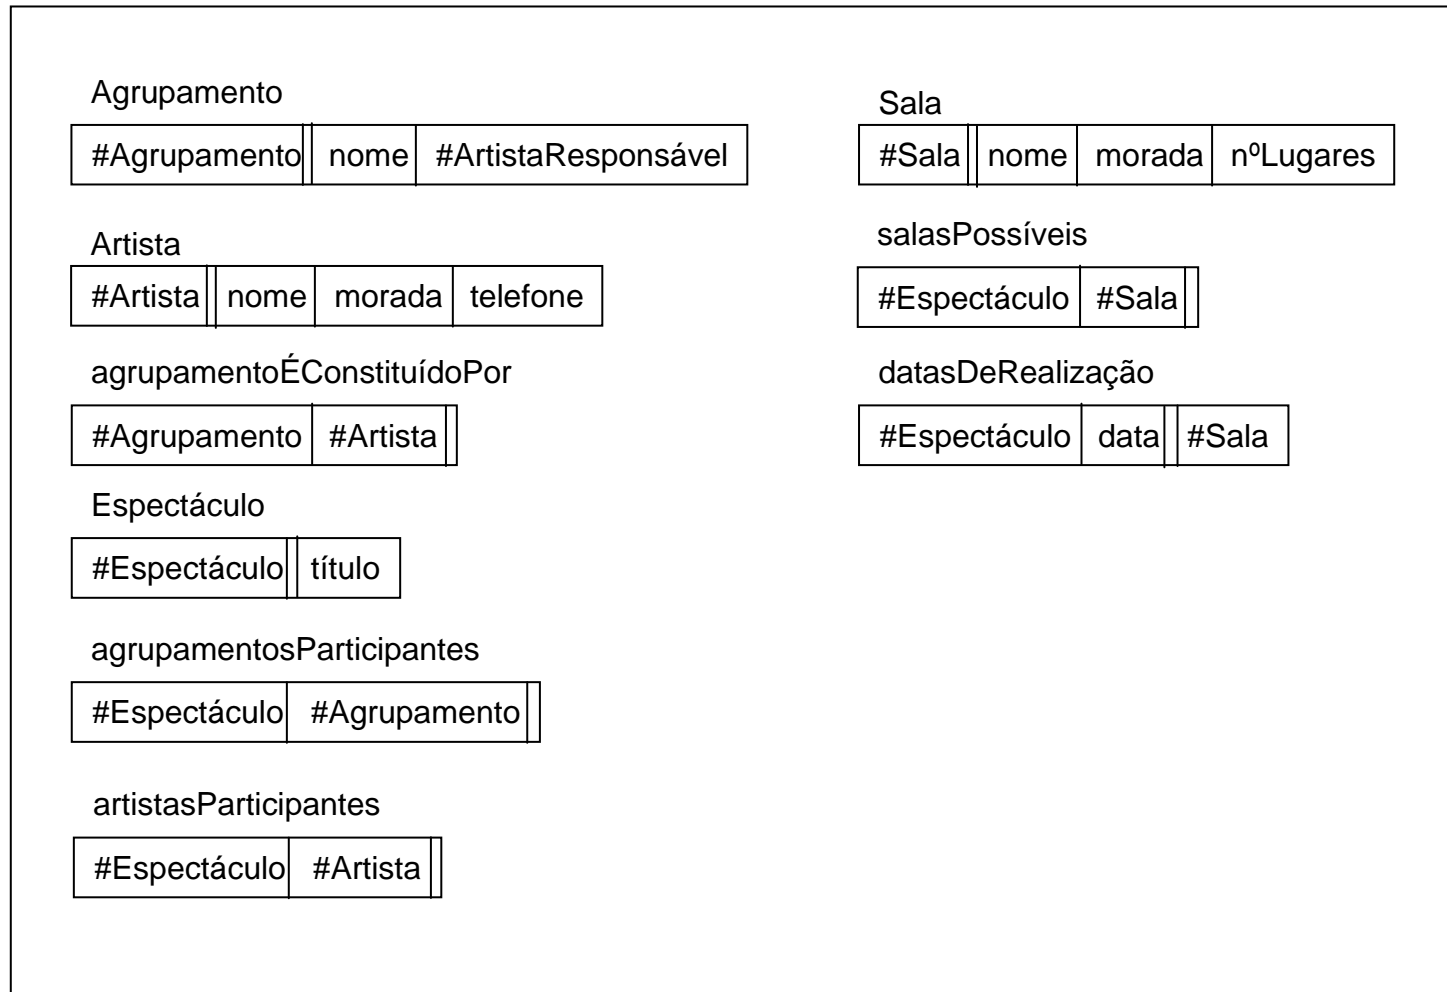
Agrupamento

| #Agrupamento | nome | #ArtistaResponsável |
|---|---|---|

Artista

| #Artista | nome | morada | telefone |
|---|---|---|---|

agrupamentoÉConstituídoPor

| #Agrupamento | #Artista |
|---|---|

Espectáculo

| #Espectáculo | título |
|---|---|

agrupamentosParticipantes

| #Espectáculo | #Agrupamento |
|---|---|

artistasParticipantes

| #Espectáculo | #Artista |
|---|---|

Sala

| #Sala | nome | morada | nºLugares |
|---|---|---|---|

salasPossíveis

| #Espectáculo | #Sala |
|---|---|

datasDeRealização

| #Espectáculo | data | #Sala |
|---|---|---|